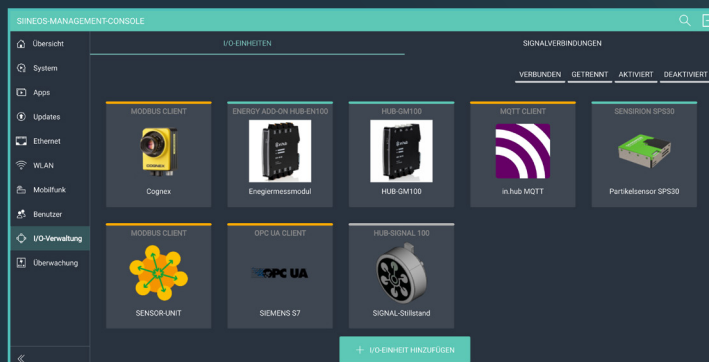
SIINEOS-MANAGEMENT-CONSOLE

Übersicht
System
Apps
Updates
Ethernet
WLAN
Mobilfunk
Benutzer
I/O-Verwaltung
Überwachung

I/O-EINHEITEN
SIGNALVERBINDUNGEN

VERBUNDEN
GETRENNT
AKTIVIERT
DEAKTIVIERT

MODBUS CLIENT
Cognex

ENERGY ADD-ON HUB-EN100
Enegiermessmodul

HUB-GM100
HUB-GM100

MQTT CLIENT
in.hub MQTT

SENSIRION SPS30
Partikelsensor SPS30

MODBUS CLIENT
SENSOR-UNIT

OPC UA CLIENT
OPC UA
SIEMENS S7

HUB-SIGNAL 100
SIGNAL-Stillstand

+ I/O-EINHEIT HINZUFÜGEN